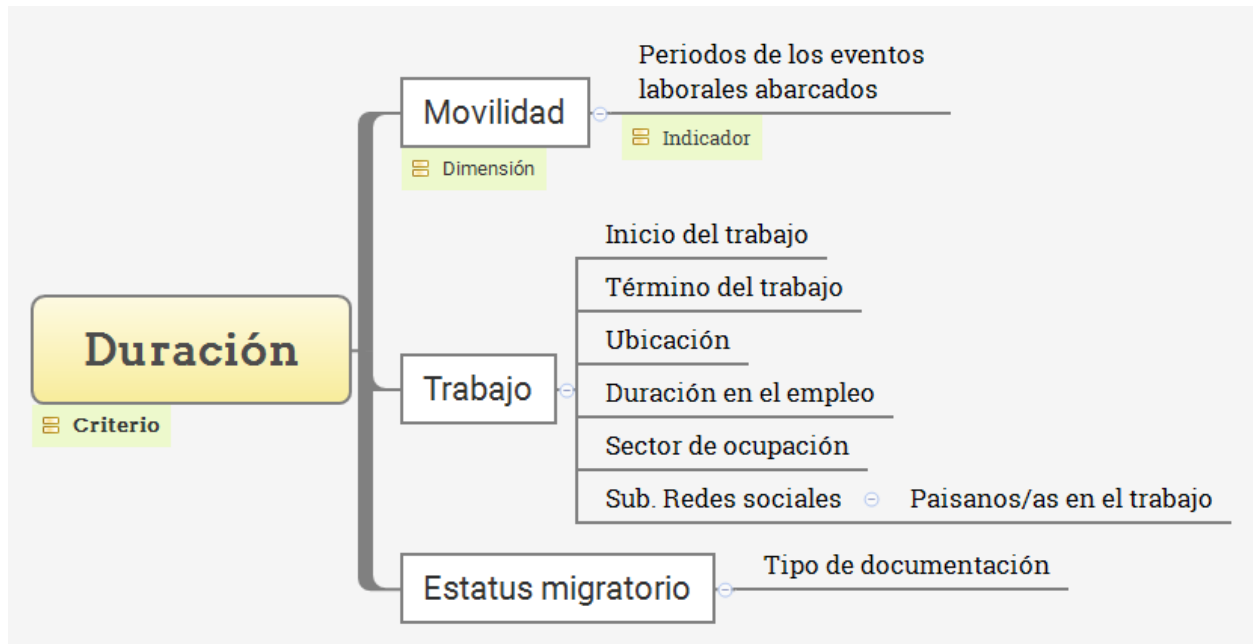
Duración
Criterio

Movilidad
Dimensión
Periodos de los eventos laborales abarcados
Indicador

Trabajo
Inicio del trabajo
Término del trabajo
Ubicación
Duración en el empleo
Sector de ocupación
Sub. Redes sociales
Paisanos/as en el trabajo

Estatus migratorio
Tipo de documentación